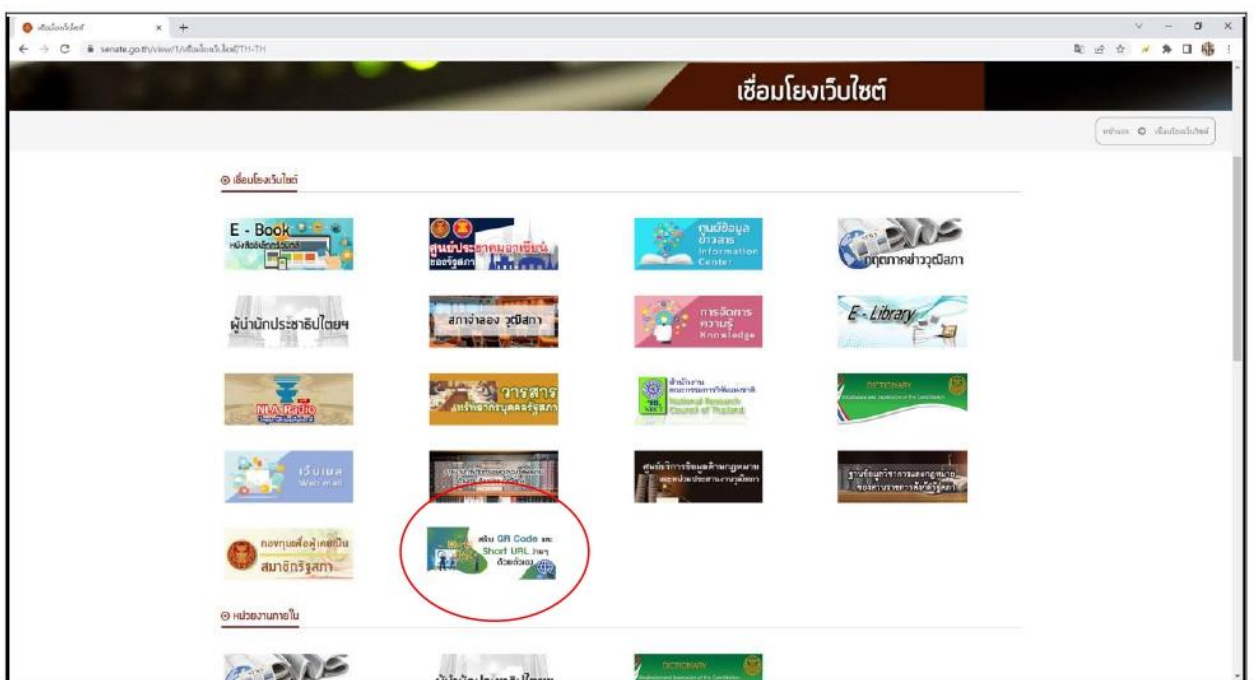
เชื่อมโยงเว็บไซต์ × +

senate.go.th/view/1/เชื่อมโยงเว็บไซต์/TH-TH

เชื่อมโยงเว็บไซต์

หน้าแรก เชื่อมโยงเว็บไซต์

เชื่อมโยงเว็บไซต์

E - Book
หนังสืออิเล็กทรอนิกส์

ศูนย์ประชาคมอาเซียน ของรัฐสภา

ศูนย์ข้อมูลข่าวสาร Information Center

จุลสารข่าววุฒิสภา

ผู้นำนักประชาธิปไตยฯ

สภาจำลอง วุฒิสภา

การจัดการความรู้ Knowledge

E - Library

NLA Radio

วารสาร ทำเนียบบุคคลรัฐสภา

สำนักงานคณะกรรมการวิจัยแห่งชาติ National Research Council of Thailand

DICTIONARY

เว็บเมล Web mail

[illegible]

ศูนย์บริการข้อมูลด้านกฎหมาย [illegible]

ฐานข้อมูลการ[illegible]

กองทุนเพื่อผู้เคยเป็นสมาชิกรัฐสภา

สร้าง QR Code และ Short URL ง่ายๆ ด้วยตัวเอง

หน่วยงานภายใน

DICTIONARY